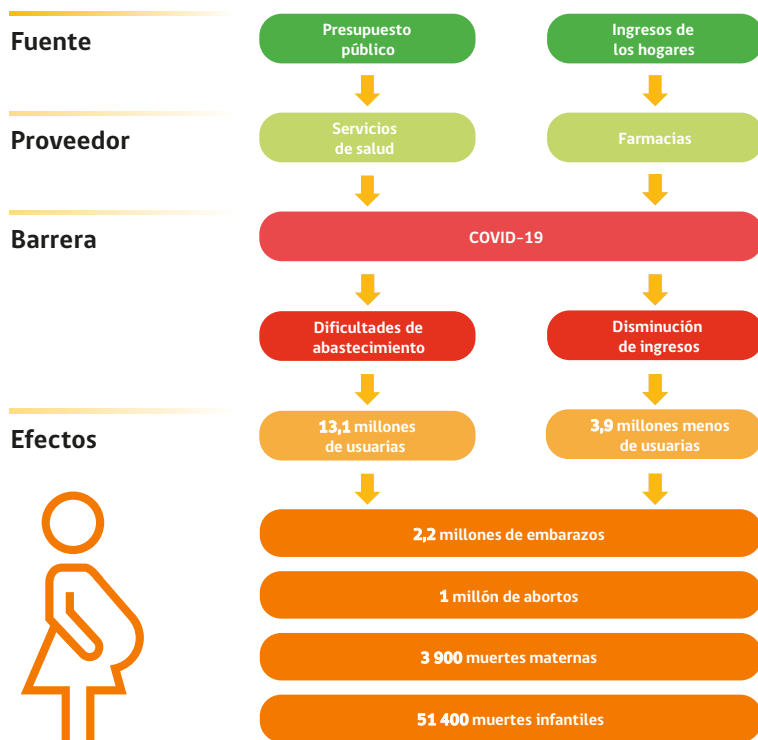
Fuente

Presupuesto público

Ingresos de los hogares

Proveedor

Servicios de salud

Farmacias

Barrera

COVID-19

Dificultades de abastecimiento

Disminución de ingresos

Efectos

13,1 millones de usuarias

3,9 millones menos de usuarias

2,2 millones de embarazos

1 millón de abortos

3 900 muertes maternas

51 400 muertes infantiles